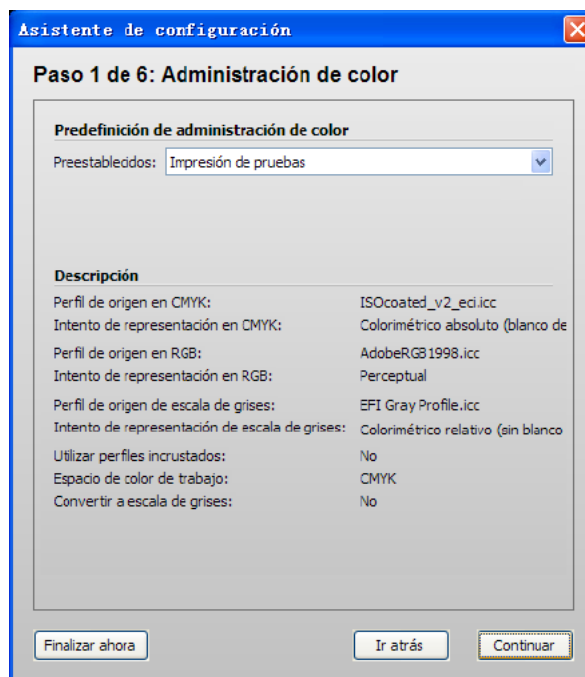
Asistente de configuración

Paso 1 de 6: Administración de color

Predefinición de administración de color

Preestablecidos: Impresión de pruebas

Descripción

| | |
|---|---|
| Perfil de origen en CMYK: | ISOcoated_v2_eci.icc |
| Intento de representación en CMYK: | Colorimétrico absoluto (blanco de |
| Perfil de origen en RGB: | AdobeRGB1998.icc |
| Intento de representación en RGB: | Perceptual |
| Perfil de origen de escala de grises: | EFI Gray Profile.icc |
| Intento de representación de escala de grises: | Colorimétrico relativo (sin blanco |
| Utilizar perfiles incrustados: | No |
| Espacio de color de trabajo: | CMYK |
| Convertir a escala de grises: | No |

Finalizar ahora

Ir atrás

Continuar